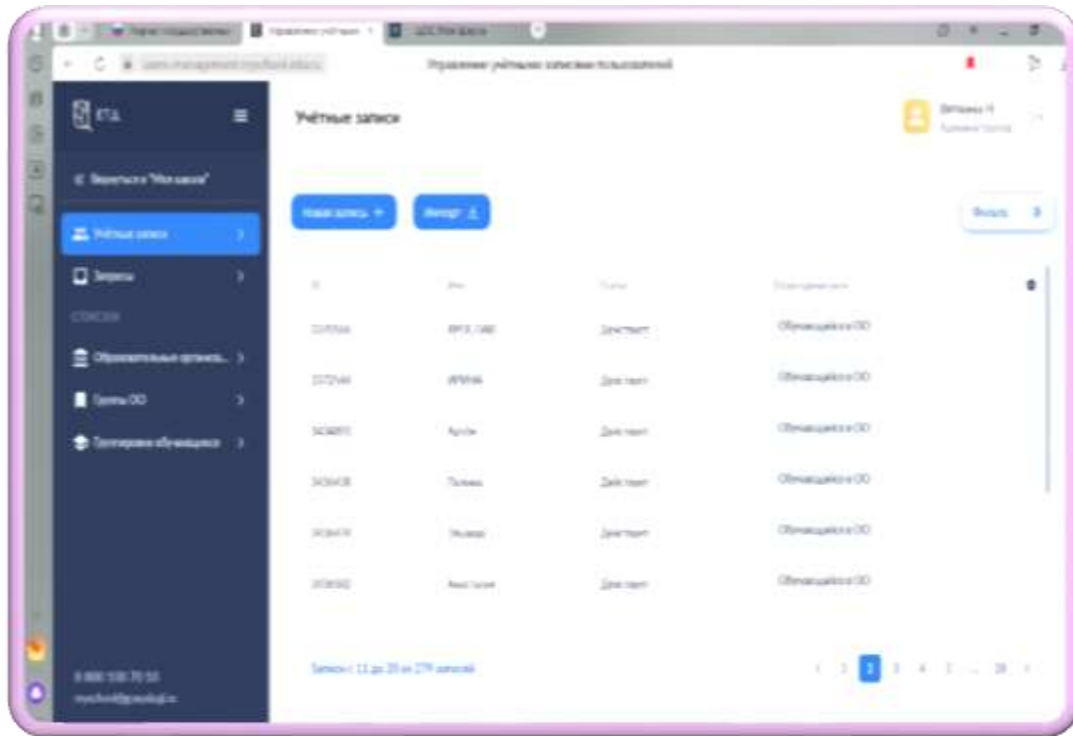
Управление учётными записями пользователей

ЕТД

Учётные записи

Вернуться "Моя школа"

Учётные записи

Запросы

СПИСКИ

Образовательные организ...

Группы ОО

Группировка обучающихся

Новая запись +

Импорт

Фильтр

| ID | Имя | Статус | Роль в организации |
|---|---|---|---|
| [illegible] | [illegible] | Действует | Обучающийся в ОО |
| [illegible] | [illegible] | Действует | Обучающийся в ОО |
| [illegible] | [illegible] | Действует | Обучающийся в ОО |
| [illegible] | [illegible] | Действует | Обучающийся в ОО |
| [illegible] | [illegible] | Действует | Обучающийся в ОО |
| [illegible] | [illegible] | Действует | Обучающийся в ОО |

8 800 100 70 10

myschool@gosuslugi.ru

Записи с 11 до 20 из 279 записей

1 2 3 4 5 ... 28